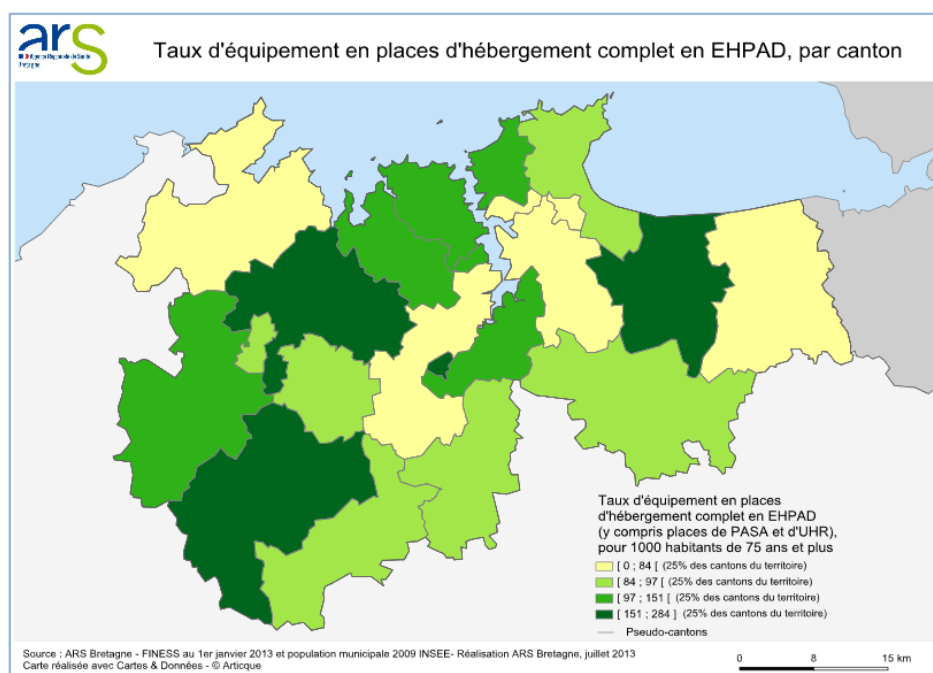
arS
Agence Régionale de Santé
Bretagne

Taux d'équipement en places d'hébergement complet en EHPAD, par canton

Taux d'équipement en places d'hébergement complet en EHPAD (y compris places de PASA et d'UHR), pour 1000 habitants de 75 ans et plus

[ 0 ; 84 [ (25% des cantons du territoire)
[ 84 ; 97 [ (25% des cantons du territoire)
[ 97 ; 151 [ (25% des cantons du territoire)
[ 151 ; 284 ] (25% des cantons du territoire)
Pseudo-cantons

Source : ARS Bretagne - FINESS au 1er janvier 2013 et population municipale 2009 INSEE- Réalisation ARS Bretagne, juillet 2013
Carte réalisée avec Cartes & Données - © Articque

0 8 15 km